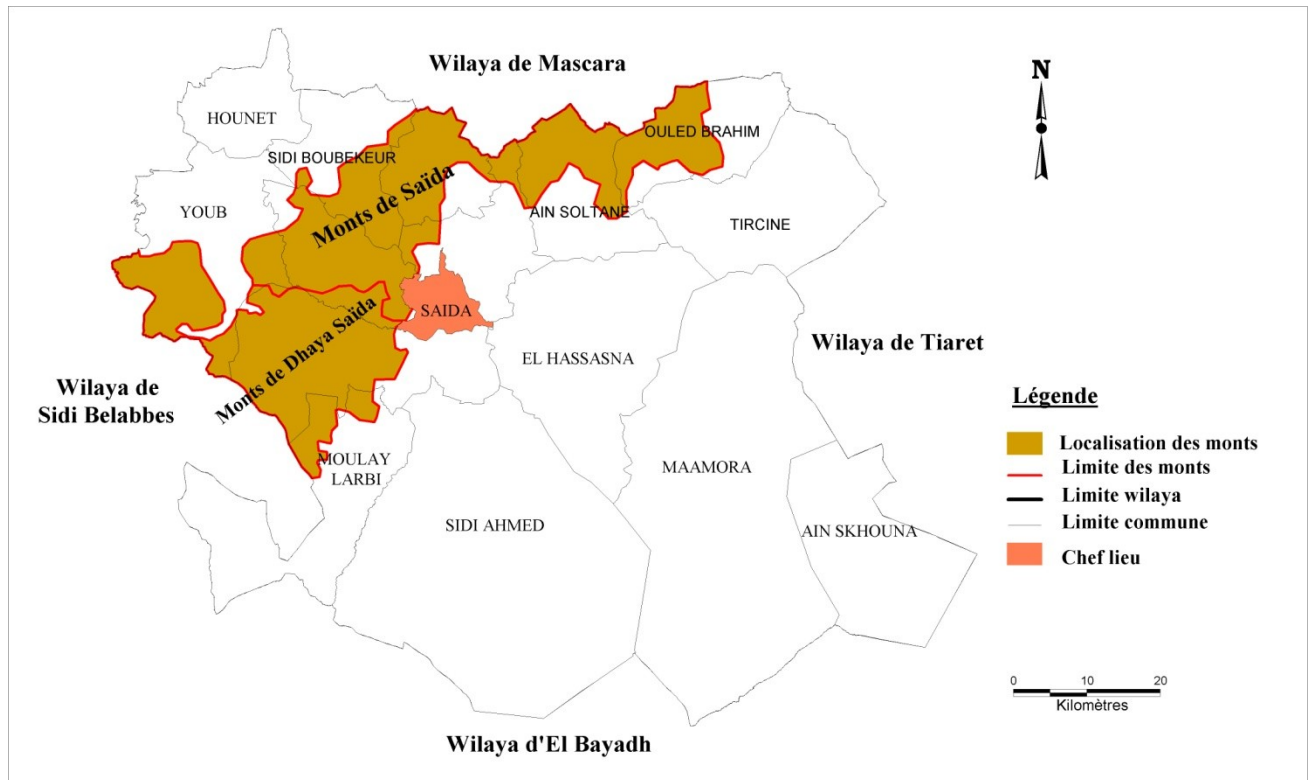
Wilaya de Mascara

N

HOUNET

SIDI BOUBEKEUR

OULED BRAHIM

YOUB

Monts de Saïda

AIN SOLTANE

TIRCINE

SAIDA

EL HASSASNA

Wilaya de Tiaret

Wilaya de Sidi Belabbes

Monts de Dhaya Saida

MOULAY LARBI

MAAMORA

SIDI AHMED

AIN SKHOUNA

Légende

Localisation des monts
Limite des monts
Limite wilaya
Limite commune
Chef lieu

0 10 20
Kilomètres

Wilaya d'El Bayadh